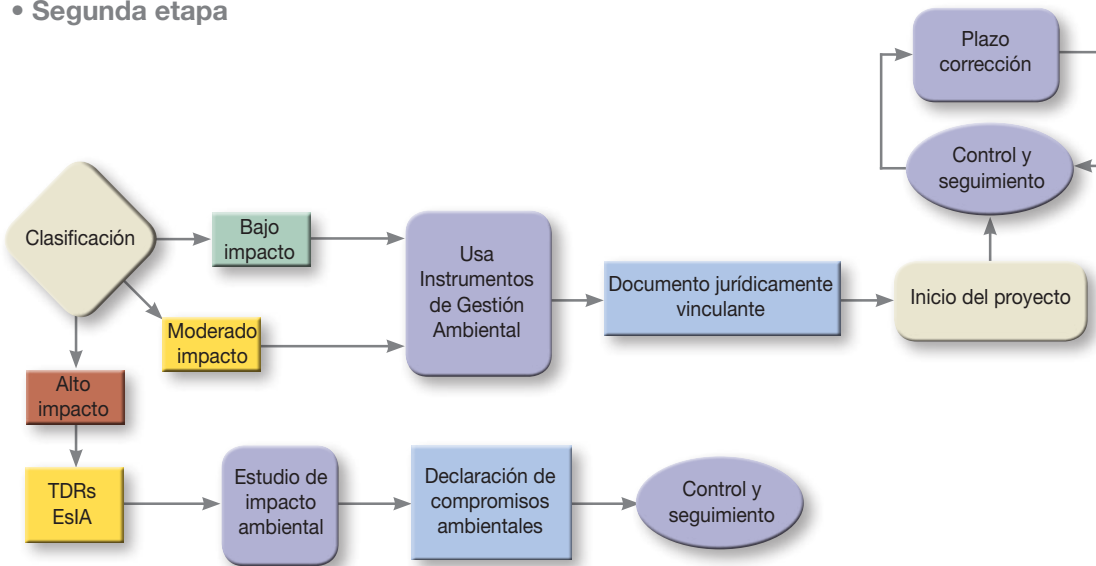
• Segunda etapa

Plazo corrección

Control y seguimiento

Clasificación

Bajo impacto

Usa Instrumentos de Gestión Ambiental

Documento jurídicamente vinculante

Inicio del proyecto

Moderado impacto

Alto impacto

TDRs EsIA

Estudio de impacto ambiental

Declaración de compromisos ambientales

Control y seguimiento